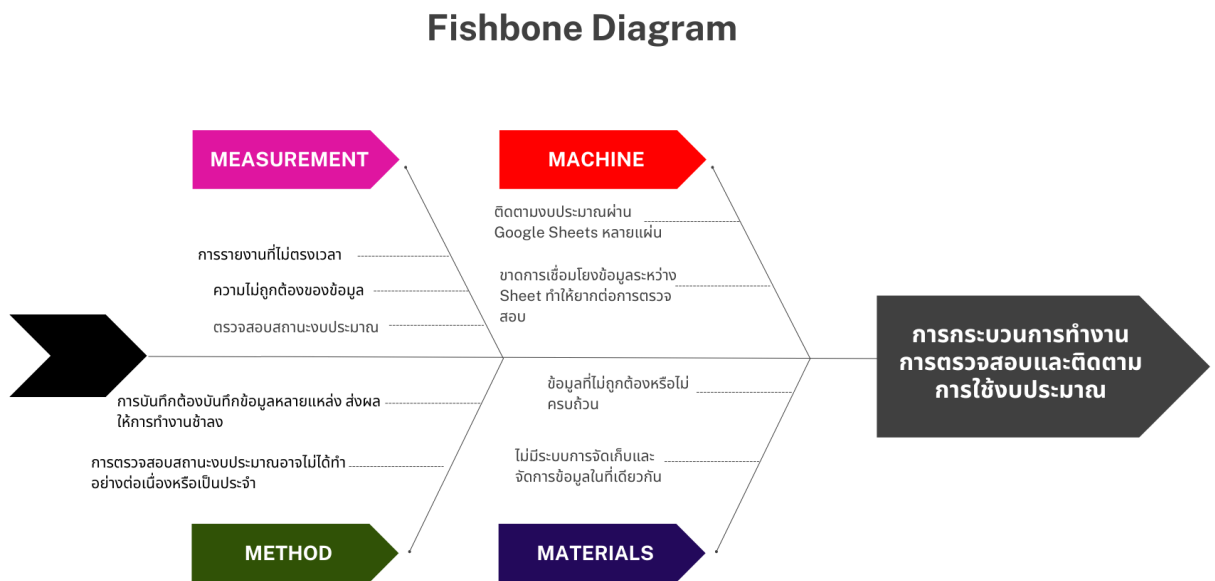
Fishbone Diagram

MEASUREMENT

การรายงานที่ไม่ตรงเวลา

ความไม่ถูกต้องของข้อมูล

ตรวจสอบสถานะงบประมาณ

MACHINE

ติดตามงบประมาณผ่าน Google Sheets หลายแผ่น

ขาดการเชื่อมโยงข้อมูลระหว่าง Sheet ทำให้ยากต่อการตรวจสอบ

การกระบวนการทำงาน การตรวจสอบและติดตาม การใช้งบประมาณ

การบันทึกต้องบันทึกข้อมูลหลายแหล่ง ส่งผลให้การทำงานช้าลง

การตรวจสอบสถานะงบประมาณอาจไม่ได้ทำอย่างต่อเนื่องหรือเป็นประจำ

ข้อมูลที่ไม่ถูกต้องหรือไม่ครบถ้วน

ไม่มีระบบการจัดเก็บและจัดการข้อมูลในที่เดียวกัน

METHOD

MATERIALS